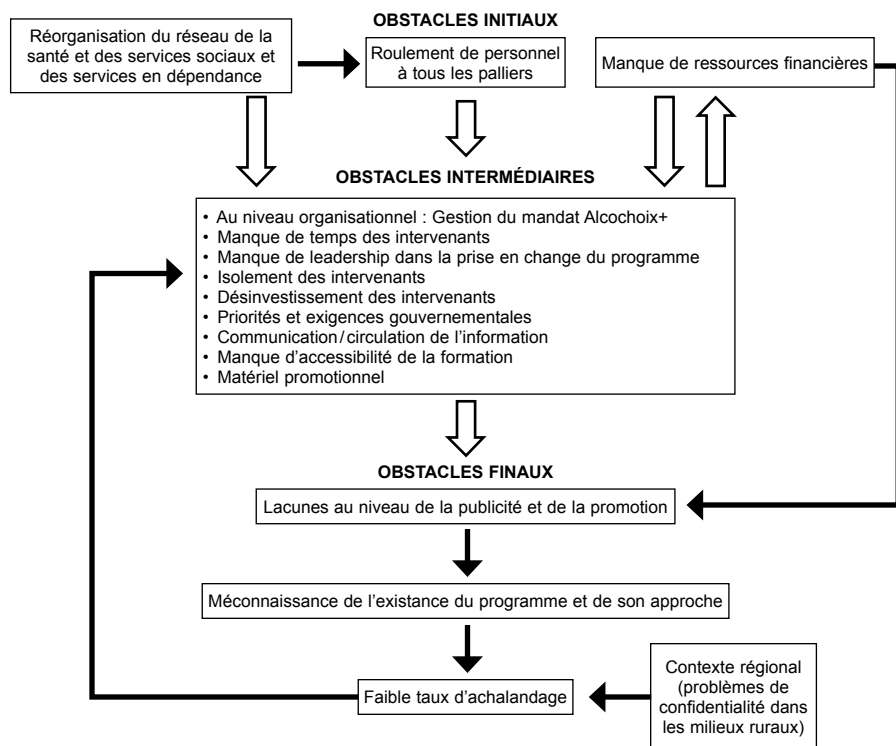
OBSTACLES INITIAUX

Réorganisation du réseau de la santé et des services sociaux et des services en dépendance

Roulement de personnel à tous les palliers

Manque de ressources financières

OBSTACLES INTERMÉDIAIRES

• Au niveau organisationnel : Gestion du mandat Alcochoix+
• Manque de temps des intervenants
• Manque de leadership dans la prise en change du programme
• Isolement des intervenants
• Désinvestissement des intervenants
• Priorités et exigences gouvernementales
• Communication/circulation de l'information
• Manque d'accessibilité de la formation
• Matériel promotionnel

OBSTACLES FINAUX

Lacunes au niveau de la publicité et de la promotion

Méconnaissance de l'existance du programme et de son approche

Faible taux d'achalandage

Contexte régional (problèmes de confidentialité dans les milieux ruraux)